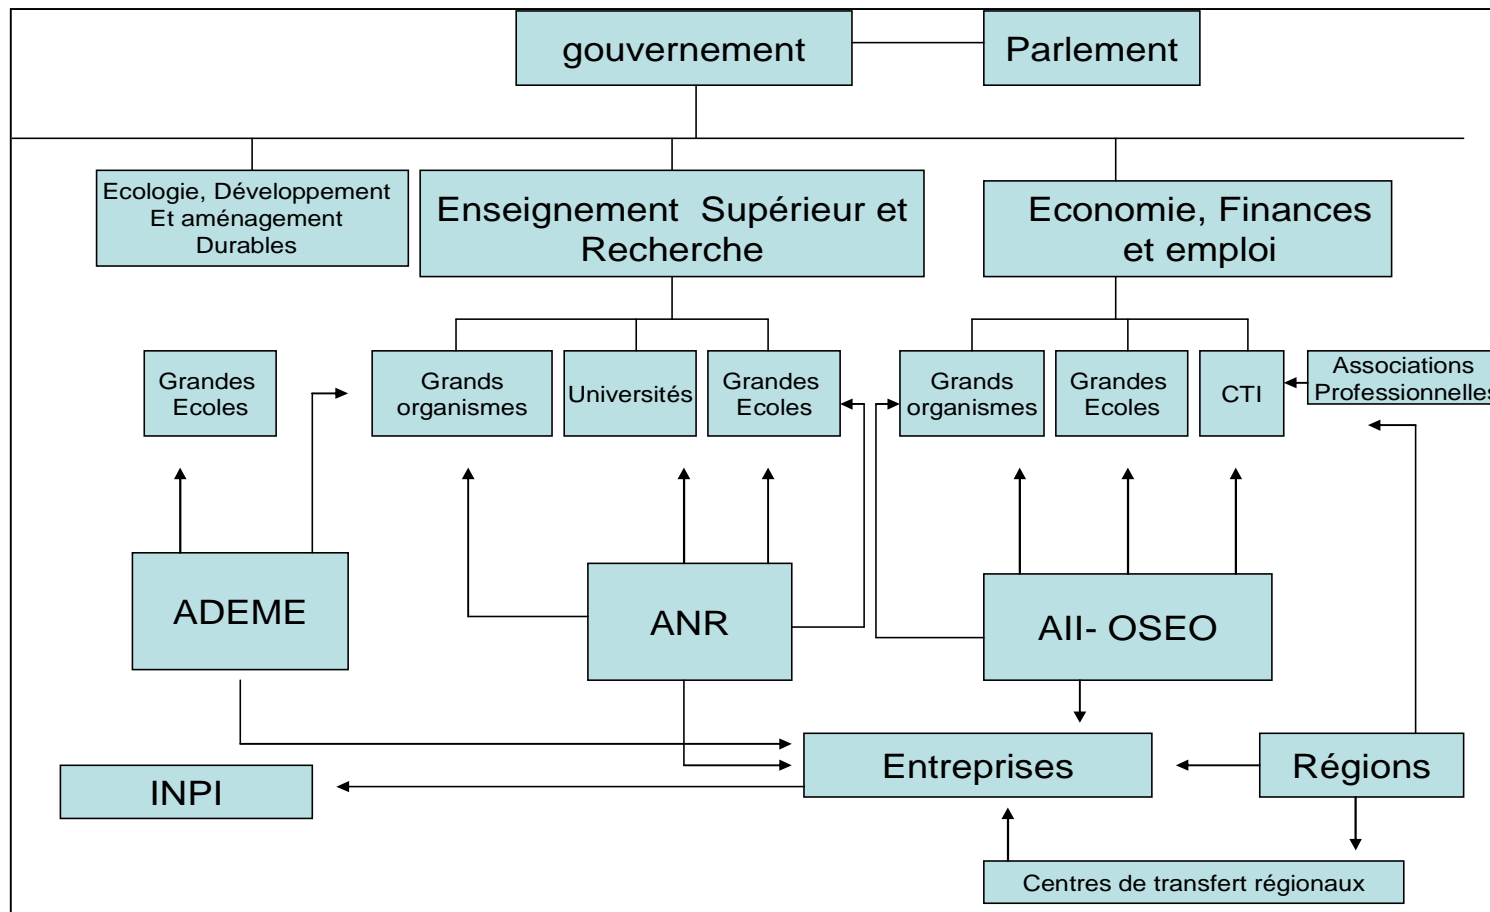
gouvernement

Parlement

Ecologie, Développement Et aménagement Durables

Enseignement Supérieur et Recherche

Economie, Finances et emploi

Grandes Ecoles

Grands organismes

Universités

Grandes Ecoles

Grands organismes

Grandes Ecoles

CTI

Associations Professionnelles

ADEME

ANR

AII- OSEO

INPI

Entreprises

Régions

Centres de transfert régionaux